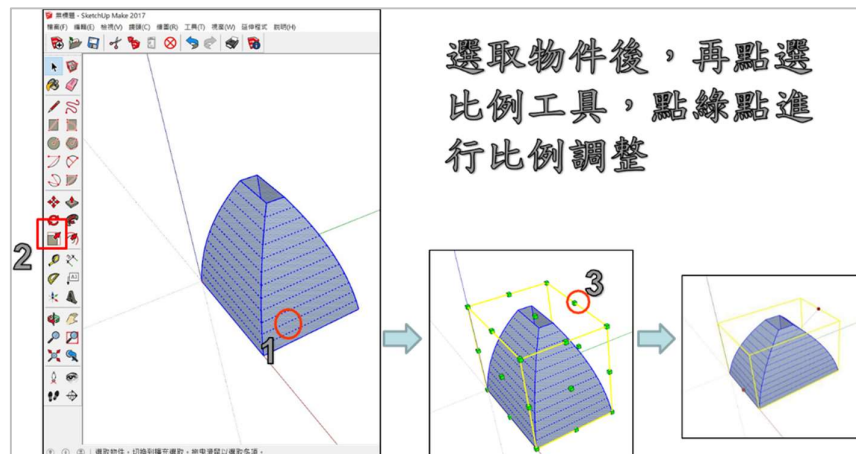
無標題 - SketchUp Make 2017
檔案(F) 編輯(E) 檢視(V) 鏡頭(C) 繪圖(R) 工具(T) 視窗(W) 延伸程式 說明(H)

選取物件後，再點選比例工具，點綠點進行比例調整

2

1

3

選取物件，切換到擴充選取，拖曳滑鼠以選取多項。